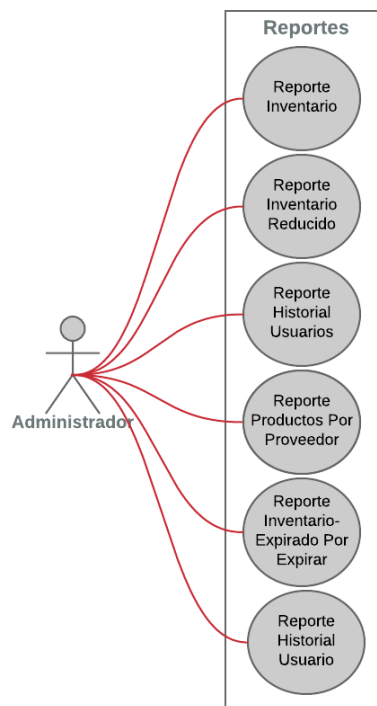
Reportes

Reporte Inventario

Reporte Inventario Reducido

Reporte Historial Usuarios

Reporte Productos Por Proveedor

Reporte Inventario-Expirado Por Expirar

Reporte Historial Usuario

Administrador